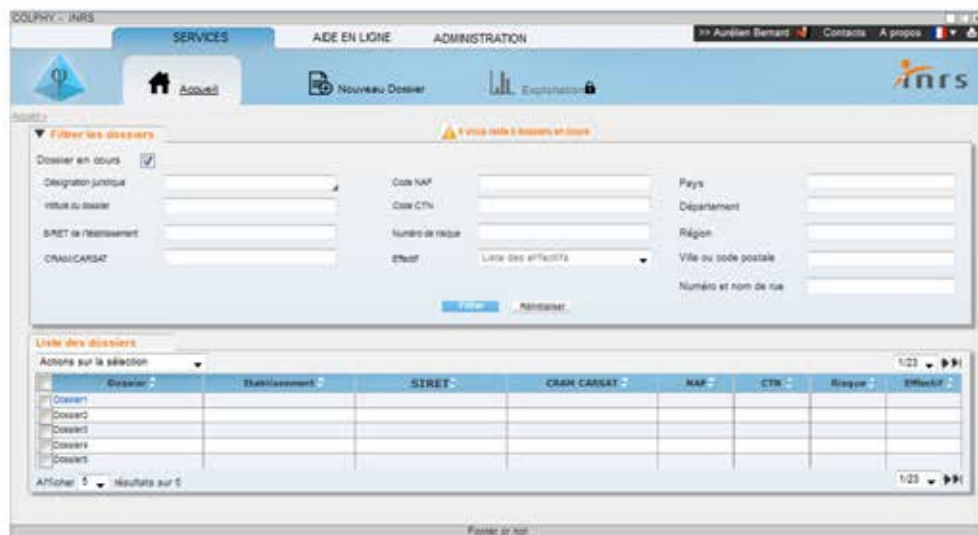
COLPHY - INRS

SERVICES | AIDE EN LIGNE | ADMINISTRATION

>> Aurélien Bernard | Contacts | A propos

Accueil | Nouveau Dossier | Exploitation

inrs

Accueil >

▼ Filtrer les dossiers

Il vous reste 5 dossiers en cours

Dossier en cours ☑

Désignation juridique

Intitulé du dossier

SIRET de l'établissement

CRAM/CARSAT

Code NAF

Code CTN

Numéro de risque

Effectif | Liste des effectifs

Pays

Département

Région

Ville ou code postale

Numéro et nom de rue

Filtrer | Réinitialiser

Liste des dossiers

Actions sur la sélection

1/23

| | Dossier | Etablissement | SIRET | CRAM CARSAT | NAF | CTN | Risque | Effectif |
|---|---|---|---|---|---|---|---|---|
| | Dossier1 | | | | | | | |
| | Dossier2 | | | | | | | |
| | Dossier3 | | | | | | | |
| | Dossier4 | | | | | | | |
| | Dossier5 | | | | | | | |

Afficher 5 résultats sur 5

1/23

Footer or not